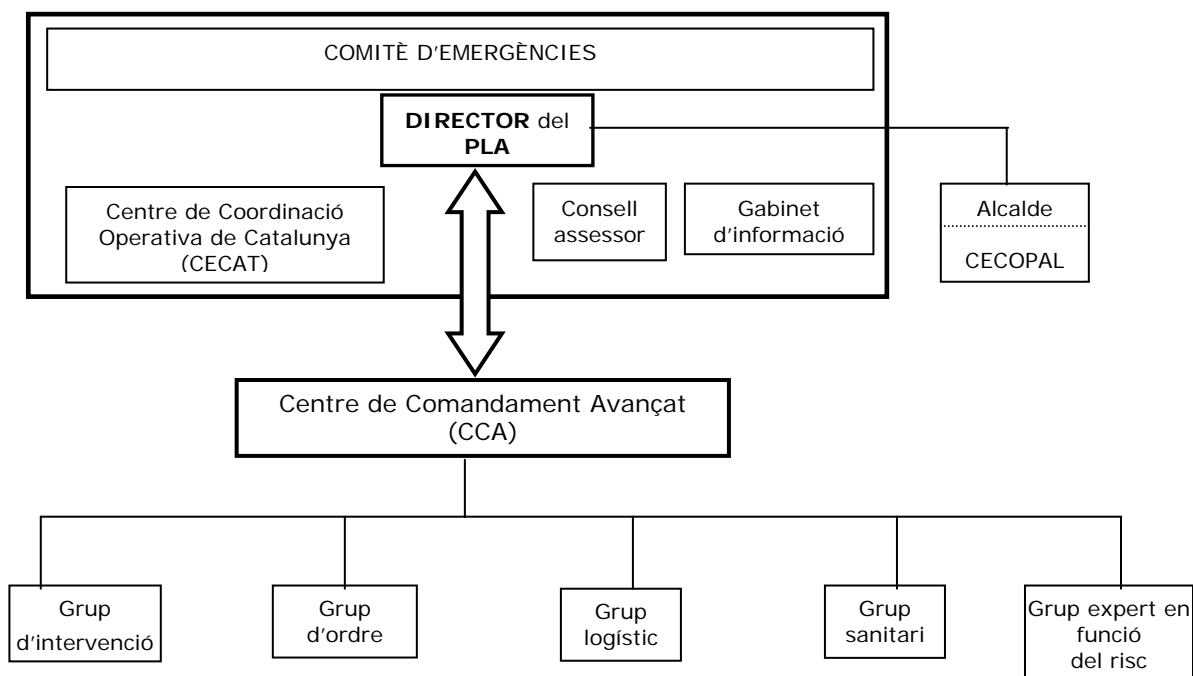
COMITÈ D'EMERGÈNCIES

**DIRECTOR** del **PLA**

Centre de Coordinació Operativa de Catalunya (CECAT)

Consell assessor

Gabinet d'informació

Alcalde

CECOPAL

Centre de Comandament Avançat (CCA)

Grup d'intervenció

Grup d'ordre

Grup logístic

Grup sanitari

Grup expert en funció del risc